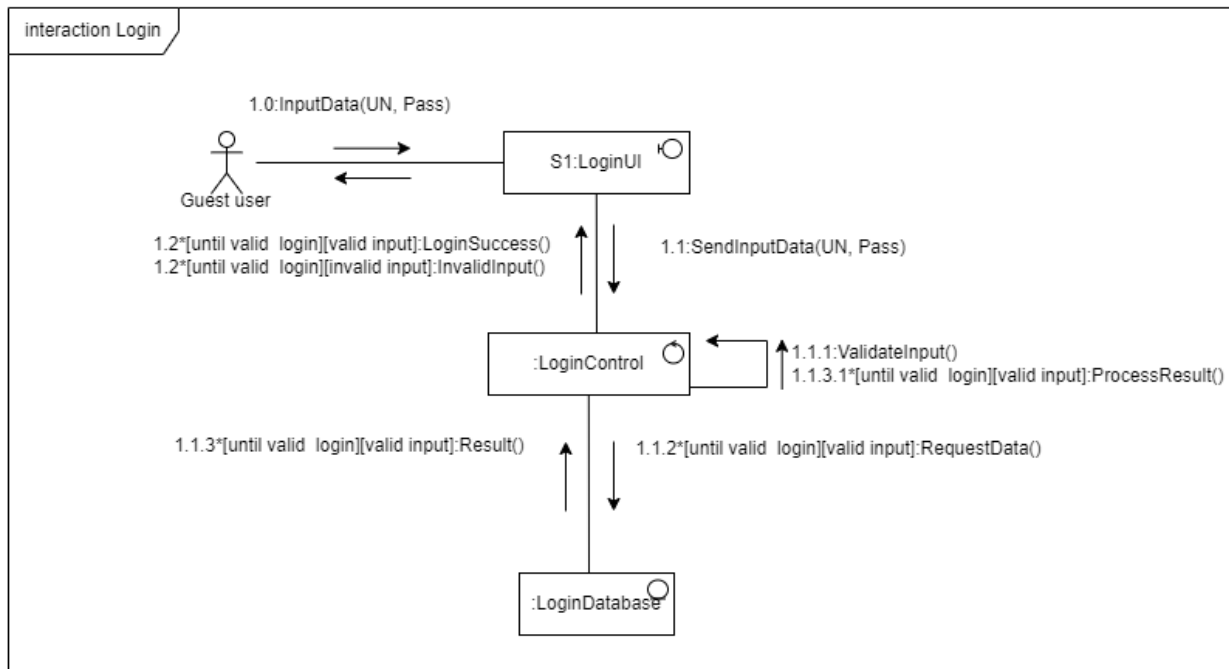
interaction Login

1.0:InputData(UN, Pass)

Guest user

S1:LoginUI

1.2*[until valid login][valid input]:LoginSuccess()
1.2*[until valid login][invalid input]:InvalidInput()

1.1:SendInputData(UN, Pass)

:LoginControl

1.1.1:ValidateInput()
1.1.3.1*[until valid login][valid input]:ProcessResult()

1.1.3*[until valid login][valid input]:Result()

1.1.2*[until valid login][valid input]:RequestData()

:LoginDatabase